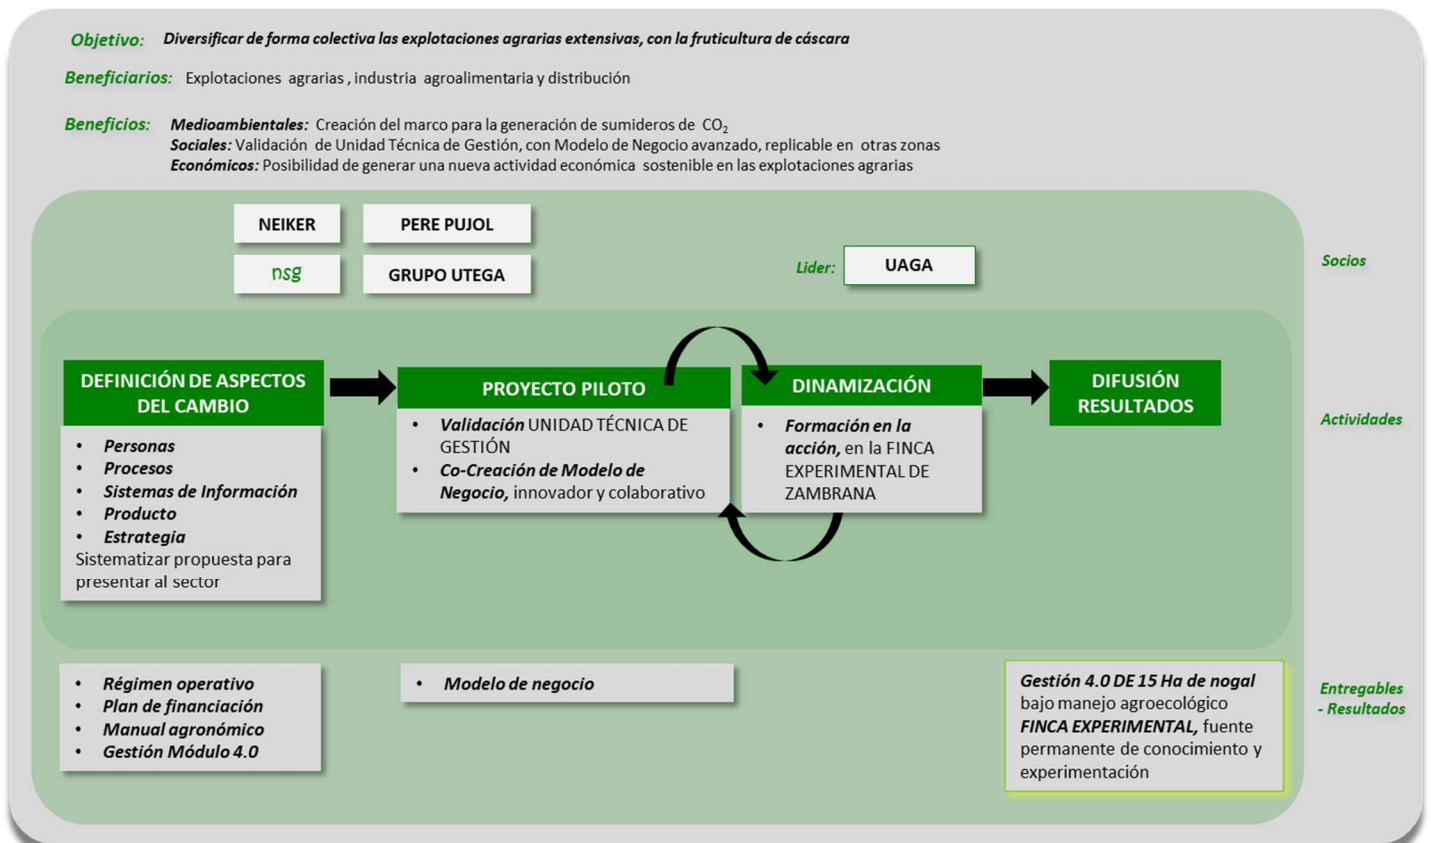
Objetivo: Diversificar de forma colectiva las explotaciones agrarias extensivas, con la fruticultura de cáscara

Beneficiarios: Explotaciones agrarias , industria agroalimentaria y distribución

Beneficios: Medioambientales: Creación del marco para la generación de sumideros de $CO_2$
Sociales: Validación de Unidad Técnica de Gestión, con Modelo de Negocio avanzado, replicable en otras zonas
Económicos: Posibilidad de generar una nueva actividad económica sostenible en las explotaciones agrarias

NEIKER
PERE PUJOL
nsg
GRUPO UTEGA
Lider: UAGA
Socios

DEFINICIÓN DE ASPECTOS DEL CAMBIO
• Personas
• Procesos
• Sistemas de Información
• Producto
• Estrategia
Sistematizar propuesta para presentar al sector

PROYECTO PILOTO
• Validación UNIDAD TÉCNICA DE GESTIÓN
• Co-Creación de Modelo de Negocio, innovador y colaborativo

DINAMIZACIÓN
• Formación en la acción, en la FINCA EXPERIMENTAL DE ZAMBRANA

DIFUSIÓN RESULTADOS

Actividades

• Régimen operativo
• Plan de financiación
• Manual agronómico
• Gestión Módulo 4.0

• Modelo de negocio

Gestión 4.0 DE 15 Ha de nogal bajo manejo agroecológico
FINCA EXPERIMENTAL, fuente permanente de conocimiento y experimentación

Entregables - Resultados